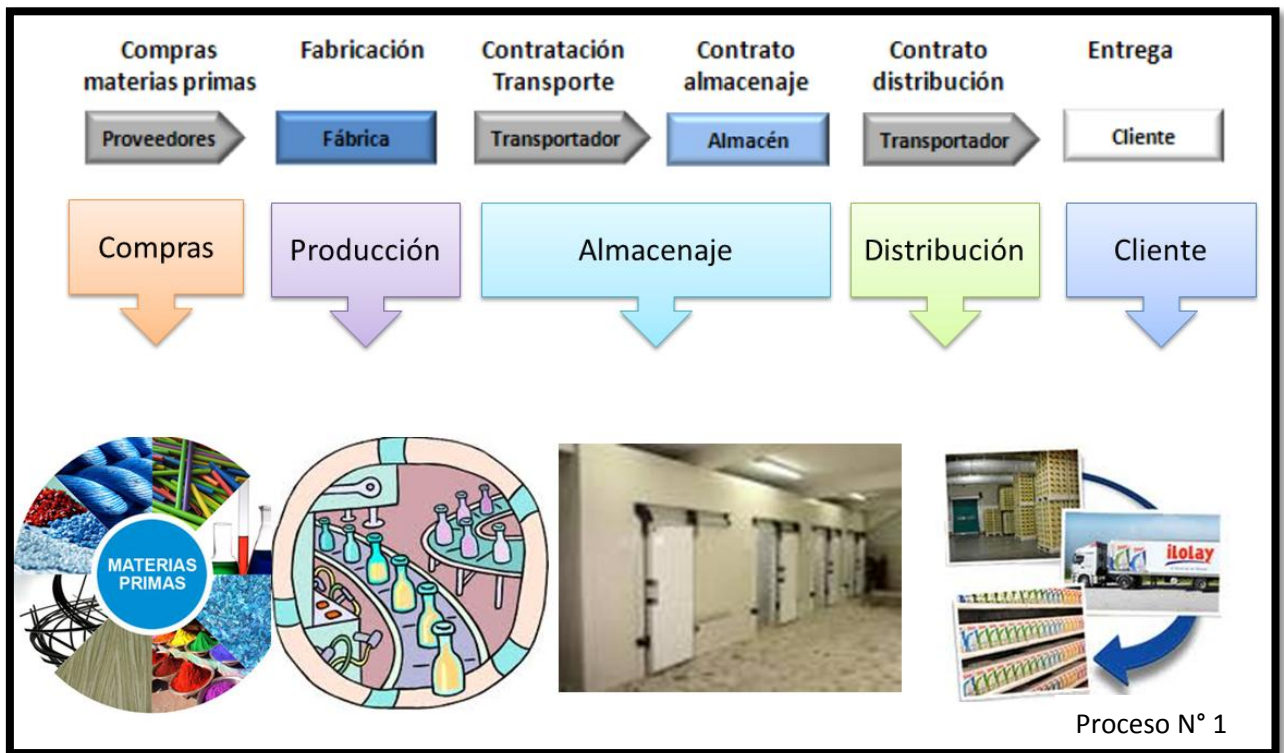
Compras materias primas

Fabricación

Contratación Transporte

Contrato almacenaje

Contrato distribución

Entrega

Proveedores

Fábrica

Transportador

Almacén

Transportador

Cliente

Compras

Producción

Almacenaje

Distribución

Cliente

MATERIAS PRIMAS

ilolay

Proceso N° 1